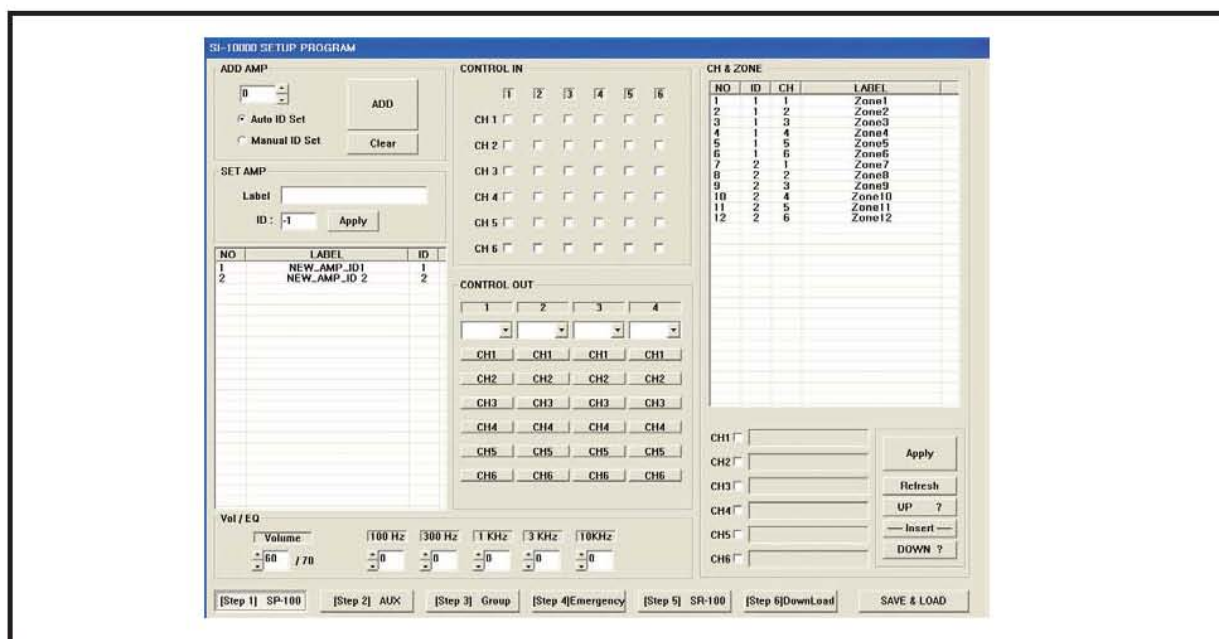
SI-10000 SETUP PROGRAM

ADD AMP

0

Auto ID Set

Manual ID Set

ADD

Clear

SET AMP

Label

ID : -1

Apply

| NO | LABEL | ID |
|---|---|---|
| 1 | NEW_AMP_ID1 | 1 |
| 2 | NEW_AMP_ID 2 | 2 |

CONTROL IN

1 2 3 4 5 6

CH 1

CH 2

CH 3

CH 4

CH 5

CH 6

CONTROL OUT

1 2 3 4

CH1 CH1 CH1 CH1

CH2 CH2 CH2 CH2

CH3 CH3 CH3 CH3

CH4 CH4 CH4 CH4

CH5 CH5 CH5 CH5

CH6 CH6 CH6 CH6

CH & ZONE

| NO | ID | CH | LABEL |
|---|---|---|---|
| 1 | 1 | 1 | Zone1 |
| 2 | 1 | 2 | Zone2 |
| 3 | 1 | 3 | Zone3 |
| 4 | 1 | 4 | Zone4 |
| 5 | 1 | 5 | Zone5 |
| 6 | 1 | 6 | Zone6 |
| 7 | 2 | 1 | Zone7 |
| 8 | 2 | 2 | Zone8 |
| 9 | 2 | 3 | Zone9 |
| 10 | 2 | 4 | Zone10 |
| 11 | 2 | 5 | Zone11 |
| 12 | 2 | 6 | Zone12 |

CH1

CH2

CH3

CH4

CH5

CH6

Apply

Refresh

UP ?

— Insert —

DOWN ?

Vol / EQ

Volume

60 / 70

100 Hz 300 Hz 1 KHz 3 KHz 10KHz

0 0 0 0 0

[Step 1] SP-100 [Step 2] AUX [Step 3] Group [Step 4]Emergency [Step 5] SR-100 [Step 6]DownLoad SAVE & LOAD